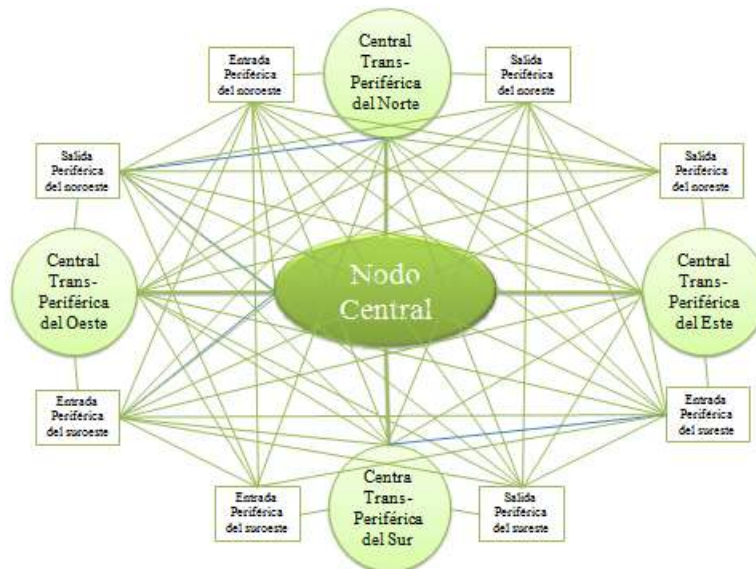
Central Trans-Periférica del Norte

Entrada Periférica del noroeste

Salida Periférica del noreste

Salida Periférica del noroeste

Salida Periférica del noreste

Central Trans-Periférica del Oeste

Nodo Central

Central Trans-Periférica del Este

Entrada Periférica del suroeste

Entrada Periférica del sureste

Entrada Periférica del suroeste

Centra Trans-Periférica del Sur

Salida Periférica del sureste